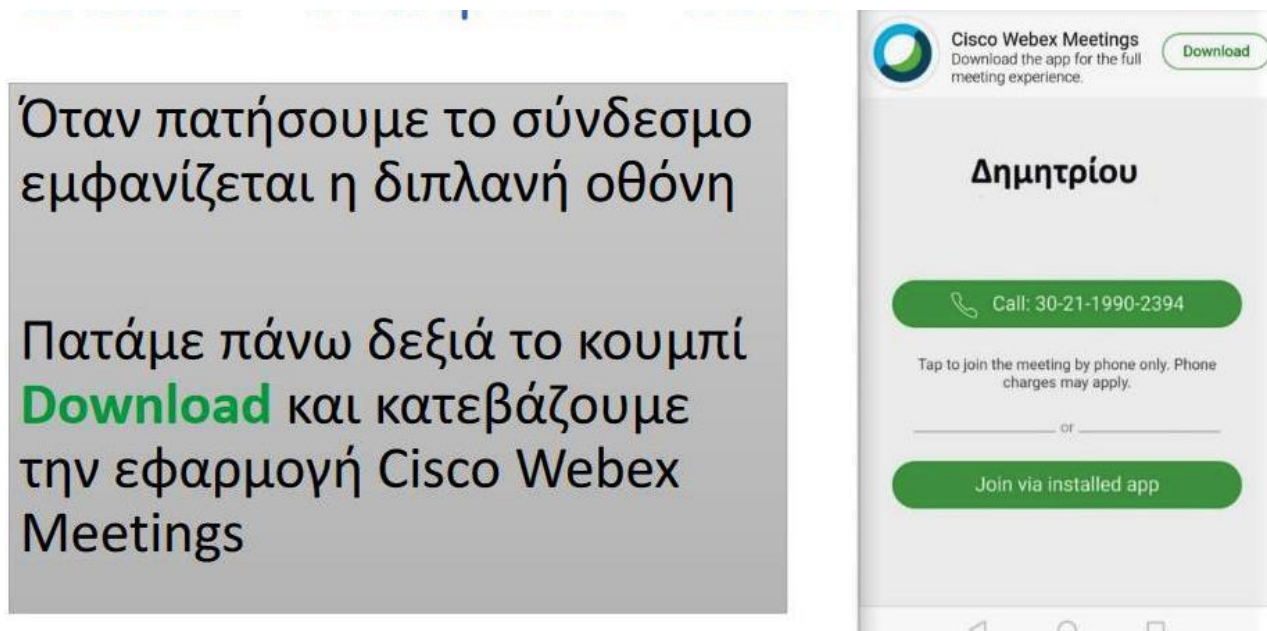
Όταν πατήσουμε το σύνδεσμο εμφανίζεται η διπλανή οθόνη

Πατάμε πάνω δεξιά το κουμπί Download και κατεβάζουμε την εφαρμογή Cisco Webex Meetings

Cisco Webex Meetings
Download the app for the full meeting experience.
Download

Δημητρίου

Call: 30-21-1990-2394

Tap to join the meeting by phone only. Phone charges may apply.

or

Join via installed app